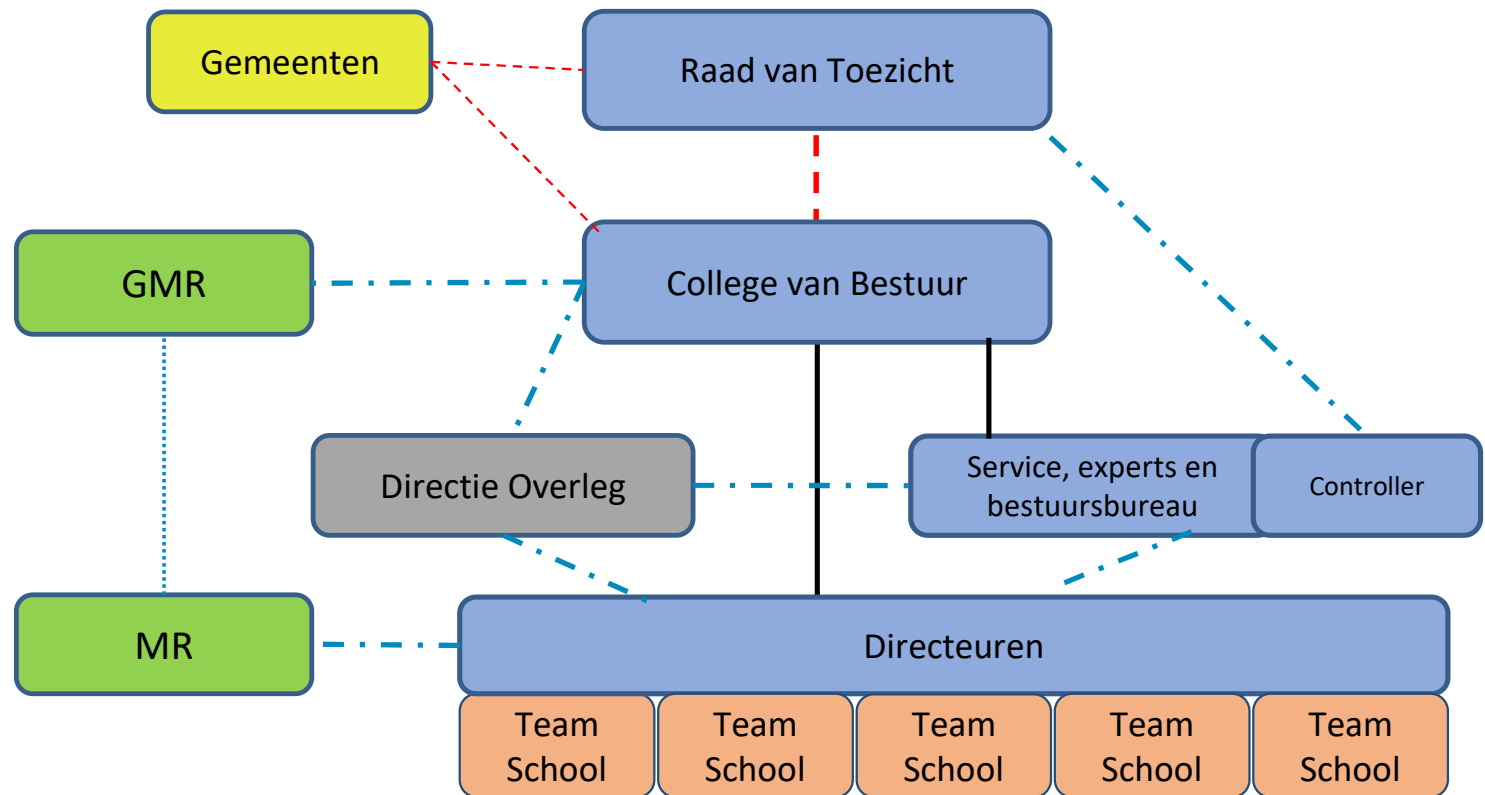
Gemeenten

Raad van Toezicht

GMR

College van Bestuur

Directie Overleg

Service, experts en bestuursbureau

Controller

MR

Directeuren

Team School

Team School

Team School

Team School

Team School